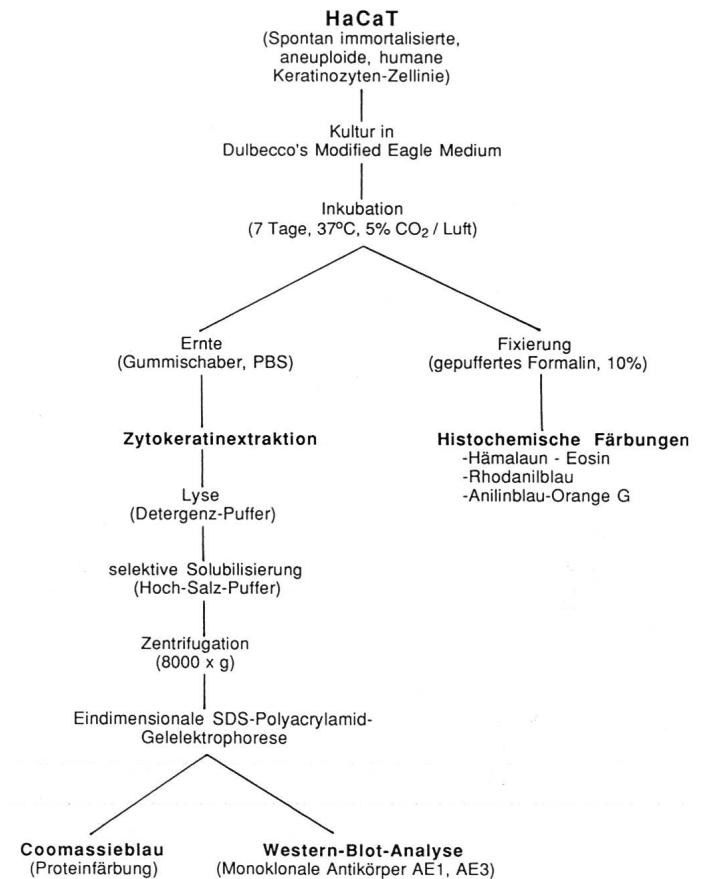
**HaCaT**
(Spontan immortalisierte, aneuploide, humane Keratinozyten-Zellinie)

Kultur in Dulbecco's Modified Eagle Medium

Inkubation
(7 Tage, 37ºC, 5% $CO_2$ / Luft)

Ernte
(Gummischaber, PBS)

**Zytokeratinextraktion**

Lyse
(Detergenz-Puffer)

selektive Solubilisierung
(Hoch-Salz-Puffer)

Zentrifugation
(8000 x g)

Eindimensionale SDS-Polyacrylamid-Gelelektrophorese

**Coomassieblau**
(Proteinfärbung)

**Western-Blot-Analyse**
(Monoklonale Antikörper AE1, AE3)

Fixierung
(gepuffertes Formalin, 10%)

**Histochemische Färbungen**
-Hämalaun - Eosin
-Rhodanilblau
-Anilinblau-Orange G